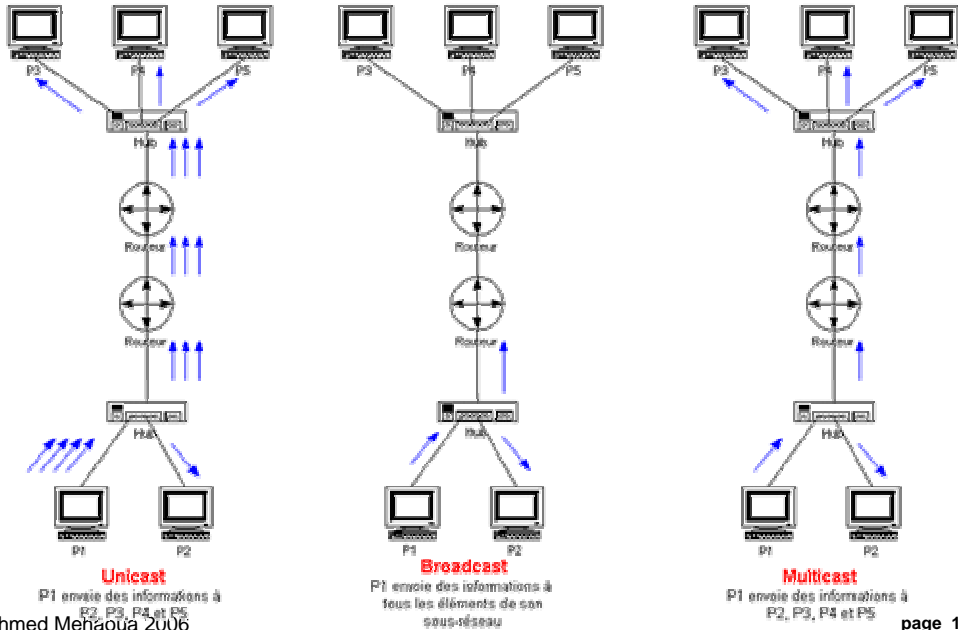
P3 P4 P5

Hub

Routeur

Routeur

Hub

P1 P2

Unicast

P1 envoie des informations à P2, P3, P4 et P5

P3 P4 P5

Hub

Routeur

Routeur

Hub

P1 P2

Breadcast

P1 envoie des informations à tous les éléments de son sous-réseau

P3 P4 P5

Hub

Routeur

Routeur

Hub

P1 P2

Multicast

P1 envoie des informations à P2, P3, P4 et P5

hmed Mehaoua 2006

page 1